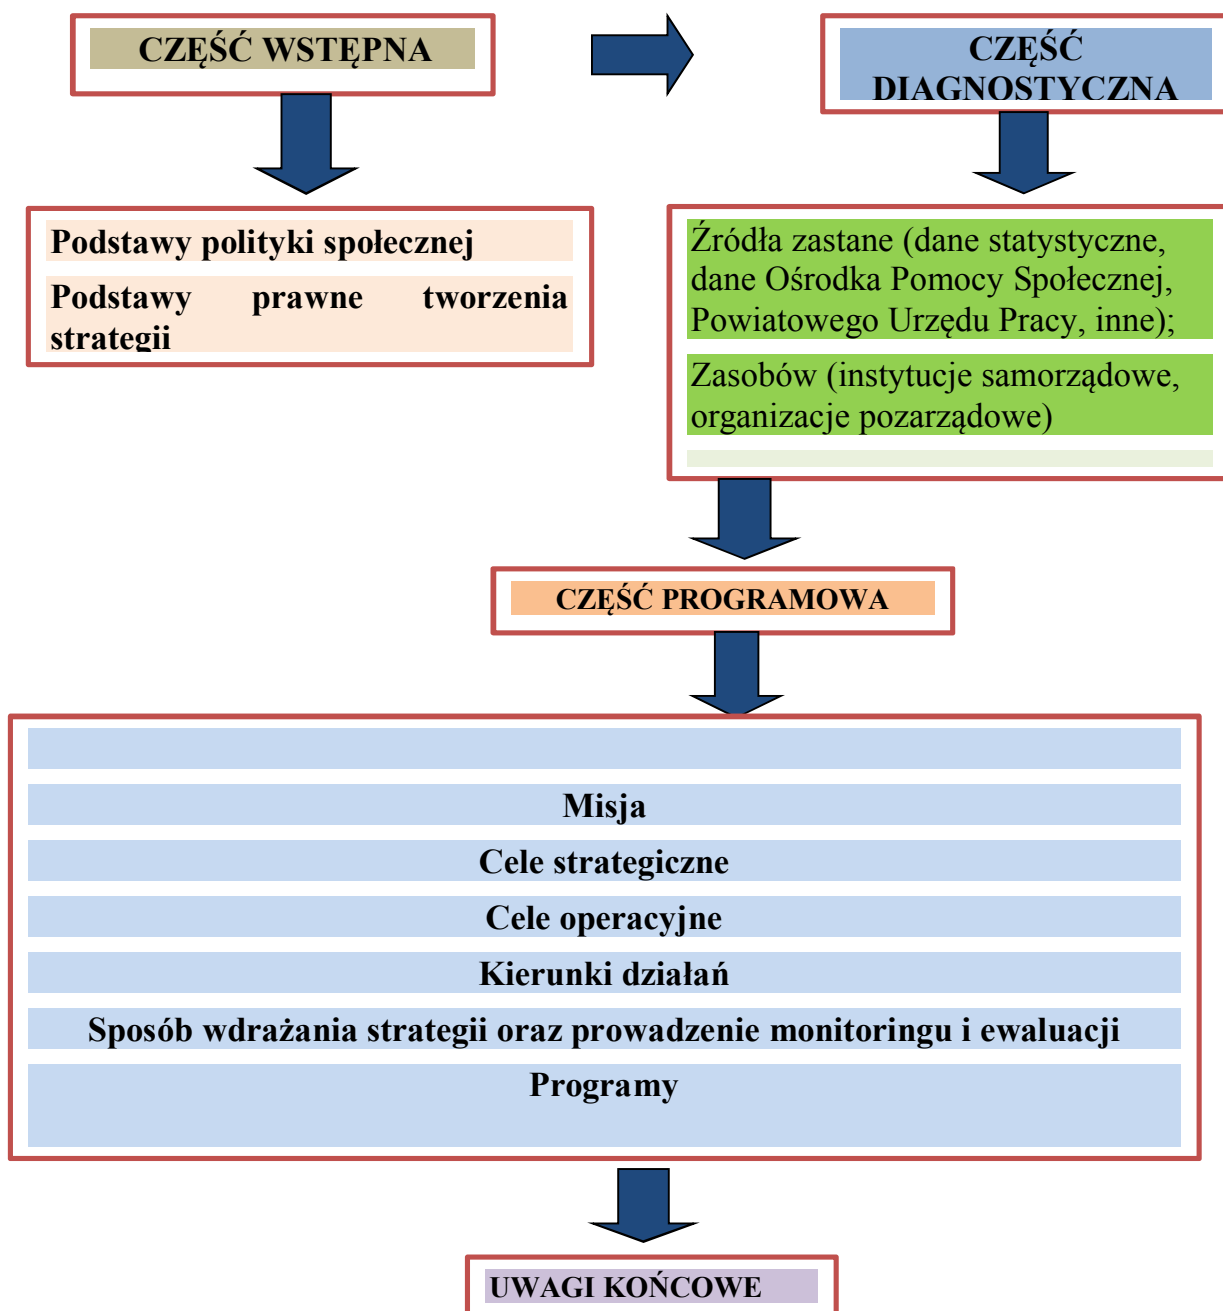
CZĘŚĆ WSTĘPNA

CZĘŚĆ DIAGNOSTYCZNA

Podstawy polityki społecznej

Podstawy prawne tworzenia strategii

Źródła zastane (dane statystyczne, dane Ośrodka Pomocy Społecznej, Powiatowego Urzędu Pracy, inne);

Zasobów (instytucje samorządowe, organizacje pozarządowe)

CZĘŚĆ PROGRAMOWA

Misja

Cele strategiczne

Cele operacyjne

Kierunki działań

Sposób wdrażania strategii oraz prowadzenie monitoringu i ewaluacji

Programy

UWAGI KOŃCOWE